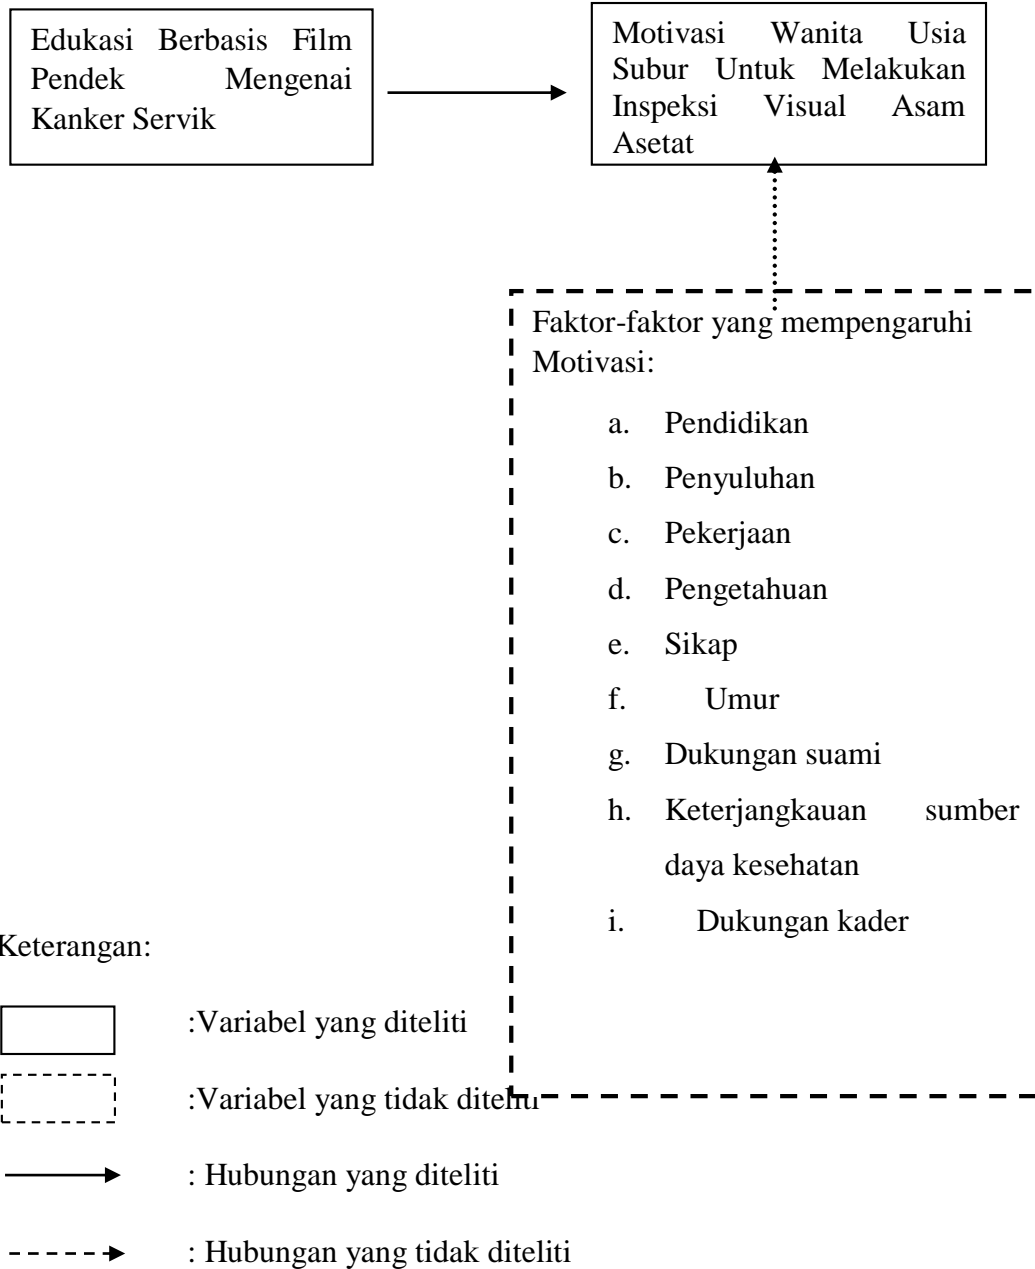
Edukasi Berbasis Film Pendek Mengenai Kanker Servik

Motivasi Wanita Usia Subur Untuk Melakukan Inspeksi Visual Asam Asetat

Faktor-faktor yang mempengaruhi Motivasi:

a. Pendidikan
b. Penyuluhan
c. Pekerjaan
d. Pengetahuan
e. Sikap
f. Umur
g. Dukungan suami
h. Keterjangkauan sumber daya kesehatan
i. Dukungan kader

Keterangan:

:Variabel yang diteliti

:Variabel yang tidak diteliti

: Hubungan yang diteliti

: Hubungan yang tidak diteliti